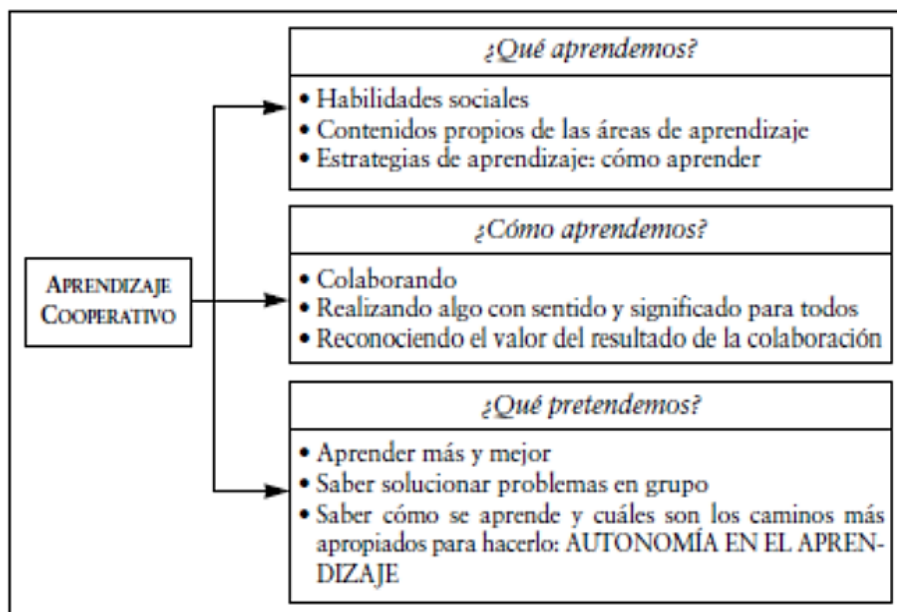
APRENDIZAJE COOPERATIVO

¿Qué aprendemos?

• Habilidades sociales
• Contenidos propios de las áreas de aprendizaje
• Estrategias de aprendizaje: cómo aprender

¿Cómo aprendemos?

• Colaborando
• Realizando algo con sentido y significado para todos
• Reconociendo el valor del resultado de la colaboración

¿Qué pretendemos?

• Aprender más y mejor
• Saber solucionar problemas en grupo
• Saber cómo se aprende y cuáles son los caminos más apropiados para hacerlo: AUTONOMÍA EN EL APRENDIZAJE